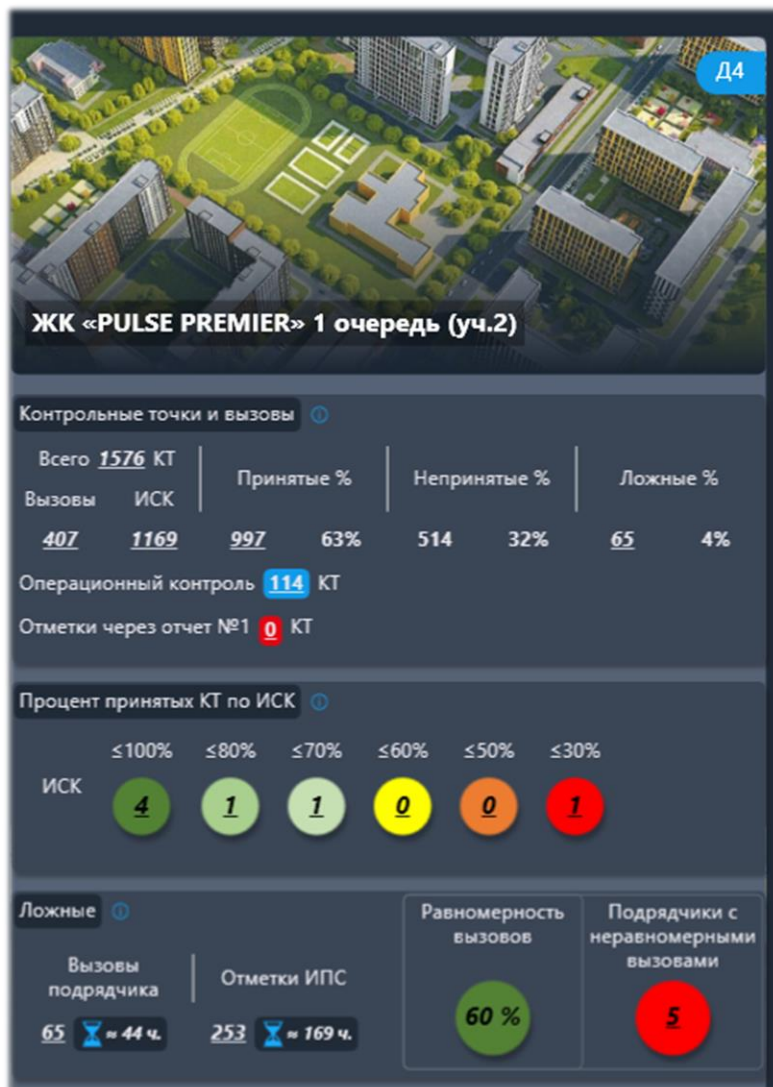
Д4

ЖК «PULSE PREMIER» 1 очередь (уч.2)

Контрольные точки и вызовы

Всего 1576 КТ

Вызовы ИСК

Принятые %

Непринятые %

Ложные %

| 407 | 1169 | 997 | 63% | 514 | 32% | 65 | 4% |
|---|---|---|---|---|---|---|---|

Операционный контроль 114 КТ

Отметки через отчет №1 0 КТ

Процент принятых КТ по ИСК

| | ≤100% | ≤80% | ≤70% | ≤60% | ≤50% | ≤30% |
|---|---|---|---|---|---|---|
| ИСК | 4 | 1 | 1 | 0 | 0 | 1 |

Ложные

Вызовы подрядчика

65 ≈ 44 ч.

Отметки ИПС

253 ≈ 169 ч.

Равномерность вызовов

60 %

Подрядчики с неравномерными вызовами

5